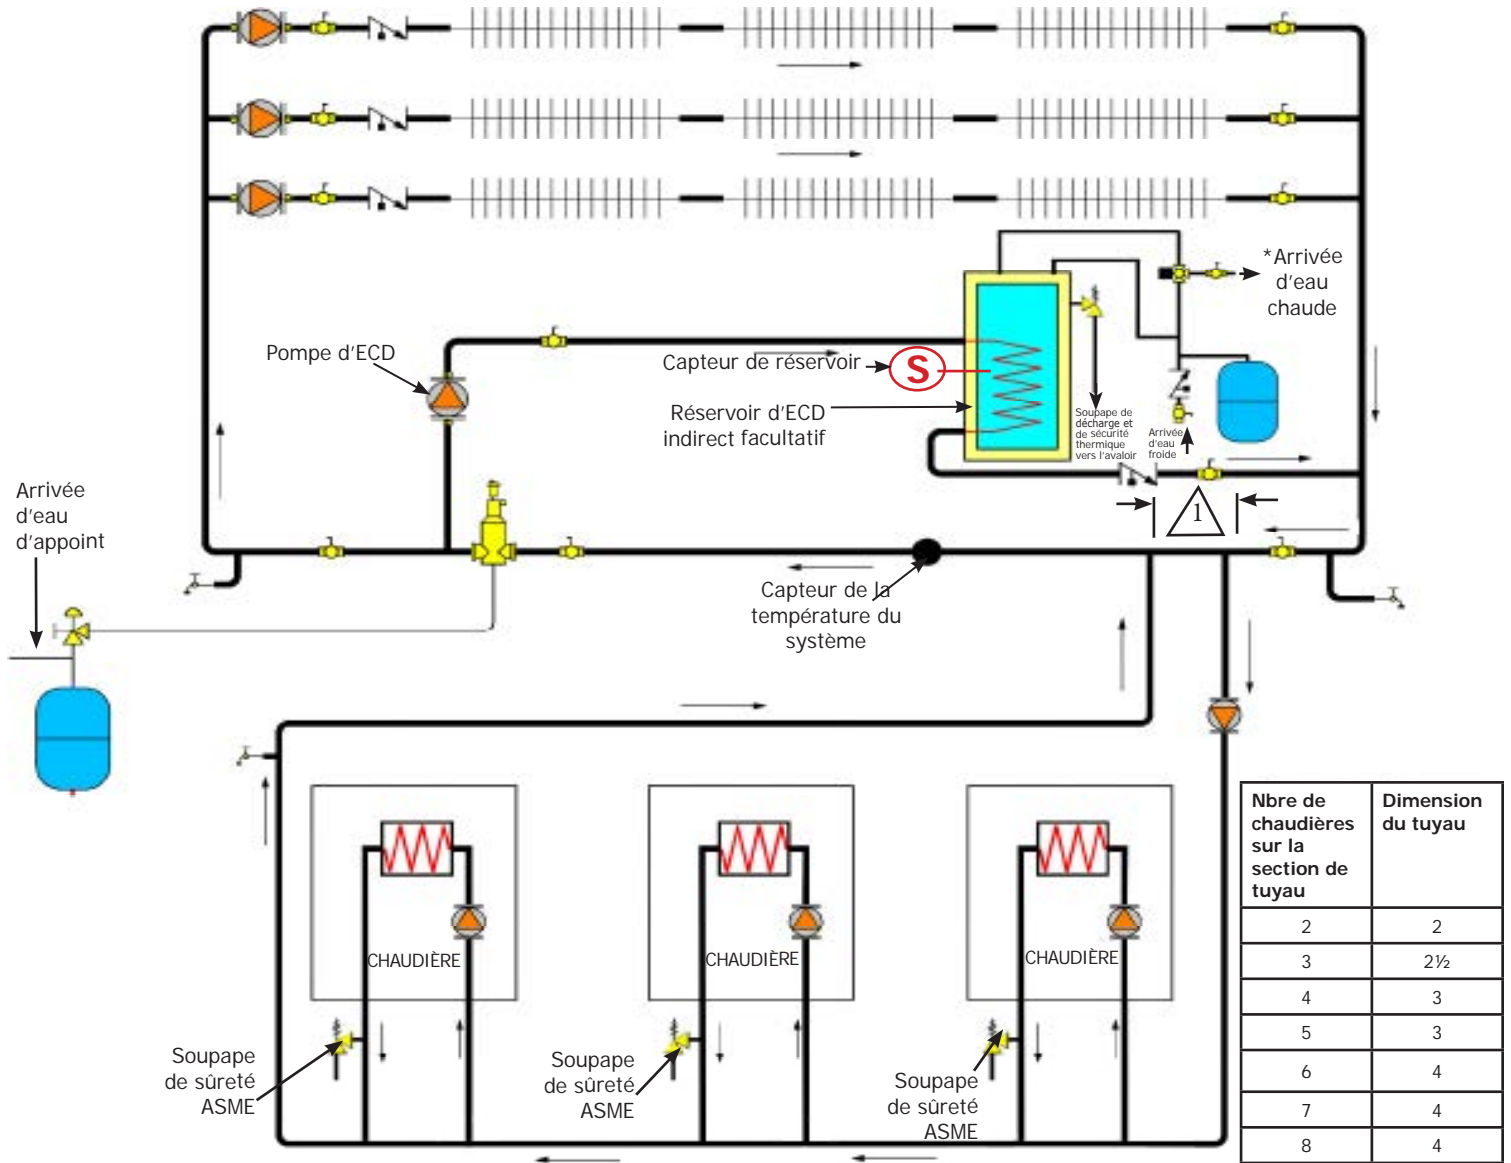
*Arrivée d'eau chaude

Pompe d'ECD

Capteur de réservoir

S

Réservoir d'ECD indirect facultatif

Soupape de décharge et de sécurité thermique vers l'avaloir

Arrivée d'eau froide

1

Arrivée d'eau d'appoint

Capteur de la température du système

CHAUDIÈRE

CHAUDIÈRE

CHAUDIÈRE

Soupape de sûreté ASME

Soupape de sûreté ASME

Soupape de sûreté ASME

| Nbre de chaudières sur la section de tuyau | Dimension du tuyau |
|---|---|
| 2 | 2 |
| 3 | 2½ |
| 4 | 3 |
| 5 | 3 |
| 6 | 4 |
| 7 | 4 |
| 8 | 4 |